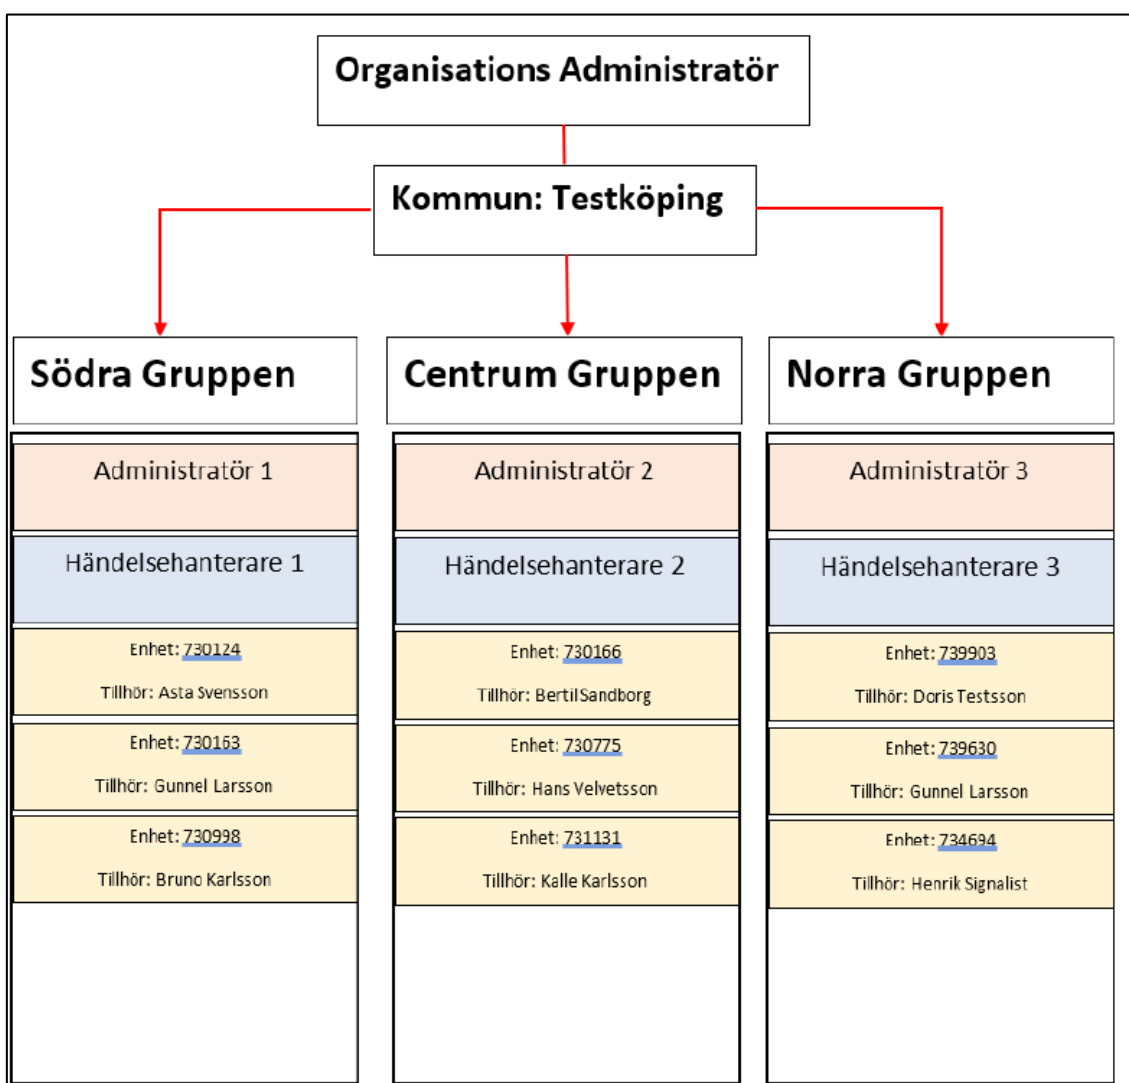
Organisations Administratör

Kommun: Testköping

Södra Gruppen

Administratör 1

Händelsehanterare 1

Enhet: 730124

Tillhör: Asta Svensson

Enhet: 730163

Tillhör: Gunnel Larsson

Enhet: 730998

Tillhör: Bruno Karlsson

Centrum Gruppen

Administratör 2

Händelsehanterare 2

Enhet: 730166

Tillhör: BertilSandborg

Enhet: 730775

Tillhör: Hans Velvetsson

Enhet: 731131

Tillhör: Kalle Karlsson

Norra Gruppen

Administratör 3

Händelsehanterare 3

Enhet: 739903

Tillhör: Doris Testsson

Enhet: 739630

Tillhör: Gunnel Larsson

Enhet: 734694

Tillhör: Henrik Signalist